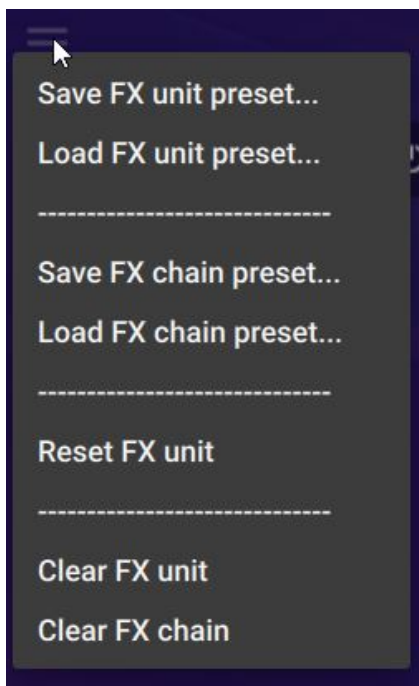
Save FX unit preset...

Load FX unit preset...

-----------------------------

Save FX chain preset...

Load FX chain preset...

-----------------------------

Reset FX unit

-----------------------------

Clear FX unit

Clear FX chain